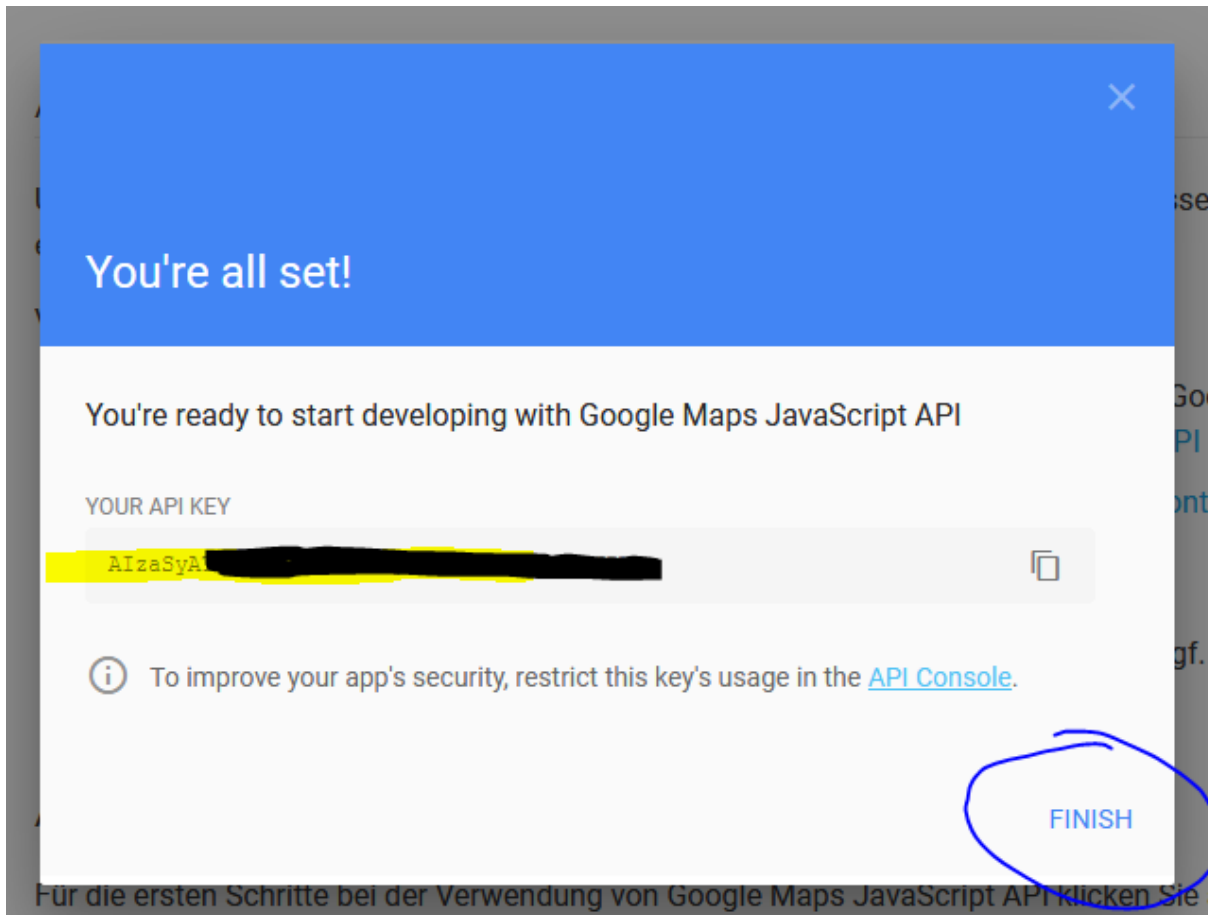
×

You're all set!

You're ready to start developing with Google Maps JavaScript API

YOUR API KEY

AIzaSyA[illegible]

To improve your app's security, restrict this key's usage in the API Console.

FINISH

Für die ersten Schritte bei der Verwendung von Google Maps JavaScript API klicken Sie